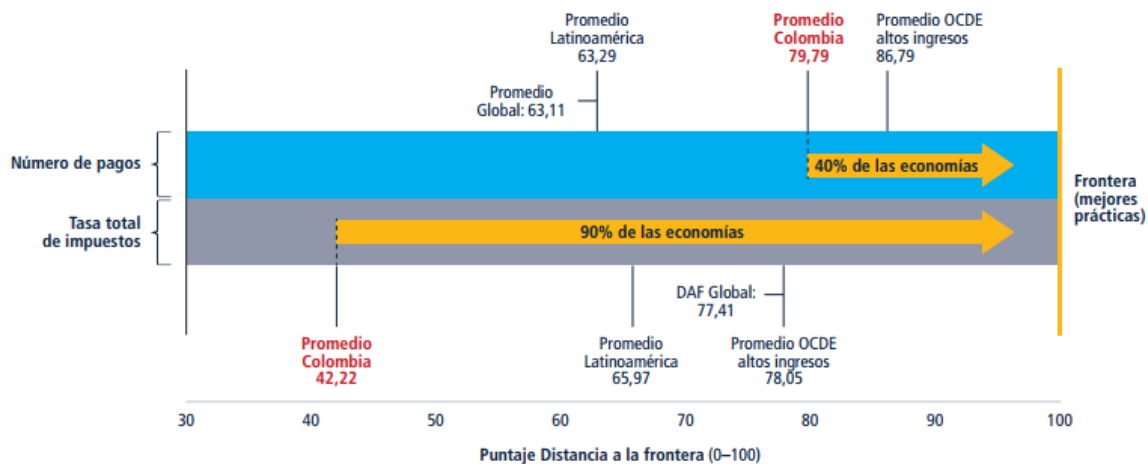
Promedio Latinoamérica 63,29

Promedio Colombia 79,79

Promedio OCDE altos ingresos 86,79

Promedio Global: 63,11

Número de pagos

40% de las economías

Frontera (mejores prácticas)

Tasa total de impuestos

90% de las economías

DAF Global: 77,41

Promedio Colombia 42,22

Promedio Latinoamérica 65,97

Promedio OCDE altos ingresos 78,05

30 40 50 60 70 80 90 100

Puntaje Distancia a la frontera (0–100)